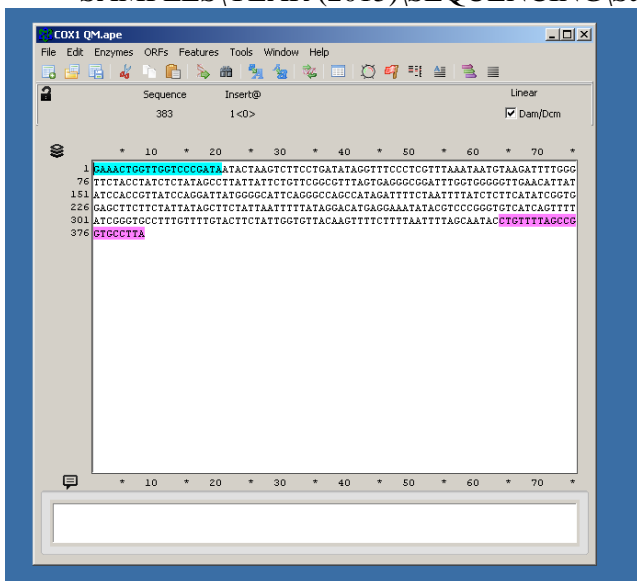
SAMPLES (TEAM 2013) SEQUENCING

COX1 QM.ape

File Edit Enzymes ORFs Features Tools Window Help

Sequence 383
Insert@ 1<0>
Linear
Dam/Dcm

* 10 * 20 * 30 * 40 * 50 * 60 * 70 *

1 CAAACTGGTTGGTCCCGATAATACTAAGTCTTCCTGATATAGGTTTCCCTCGTTTAAATAATGTAAGATTTTGGG
76 TTCTACCTATCTCTATAGCCTTATTATTCTGTTCGGCGTTTAGTGAGGGCGGATTTGGTGGGGGTTGAACATTAT
151 ATCCACCGTTATCCAGGATTATGGGGCATTCAGGGCCAGCCATAGATTTTCTAATTTTATCTCTTCATATCGGTG
226 GAGCTTCTCTTATTATAGCTTCTATTAATTTTTATAGGACATGAGGAAATATACGTCCCGGGTGTCATCAGTTTT
301 ATCGGGTGCCTTTGTTTTGTACTTCTATTGGTGTTACAAGTTTTCTTTTAATTTTAGCAATACCTGTTTTAGCCG
376 GTGCCTTA

* 10 * 20 * 30 * 40 * 50 * 60 * 70 *